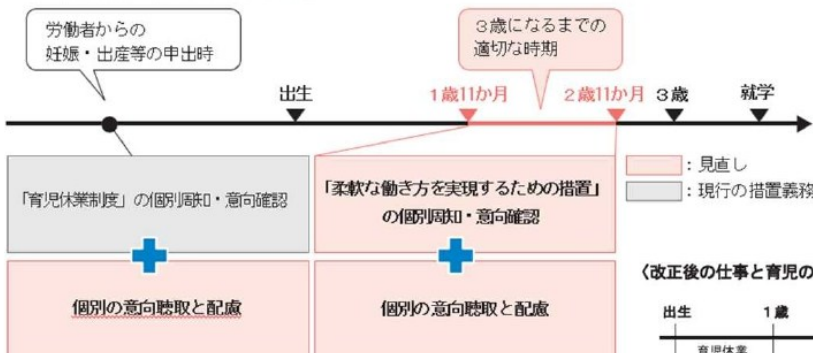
労働者からの
妊娠・出産等の申出時

3歳になるまでの
適切な時期

出生
1歳11か月
2歳11か月
3歳
就学

「育児休業制度」の個別周知・意向確認

「柔軟な働き方を実現するための措置」
の個別周知・意向確認

：見直し
：現行の措置義務

個別の意向聴取と配慮

個別の意向聴取と配慮

（改正後の仕事と育児の

出生
1歳

育児休業